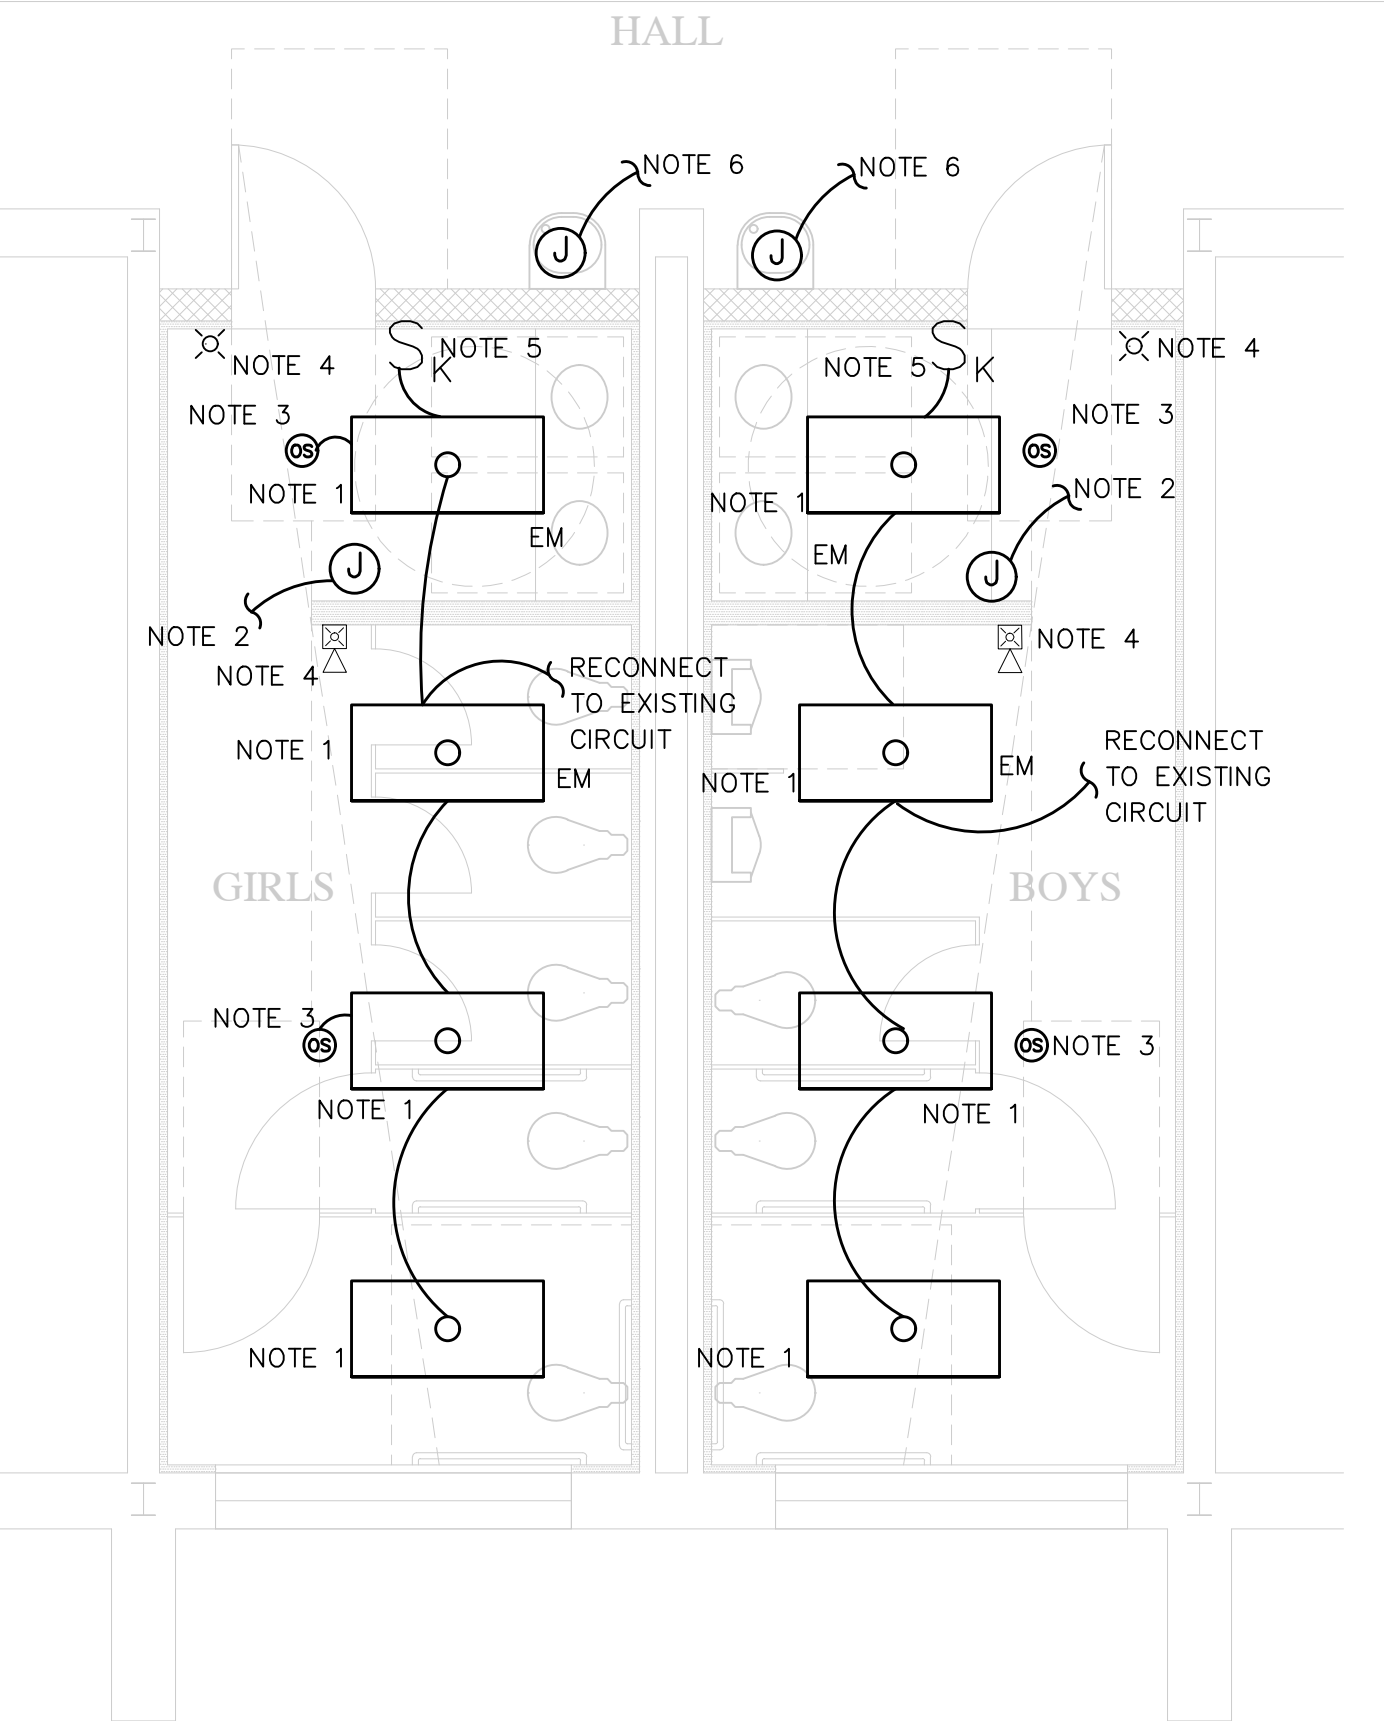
HALL

NOTE 6

NOTE 6

J

J

NOTE 4

NOTE 5

S K

NOTE 5

S K

NOTE 4

NOTE 3

OS

NOTE 3

OS

NOTE 1

NOTE 1

NOTE 2

EM

EM

J

J

NOTE 2

NOTE 4

NOTE 4

RECONNECT TO EXISTING CIRCUIT

NOTE 1

EM

NOTE 1

EM

RECONNECT TO EXISTING CIRCUIT

GIRLS

BOYS

NOTE 3

OS

OS NOTE 3

NOTE 1

NOTE 1

NOTE 1

NOTE 1